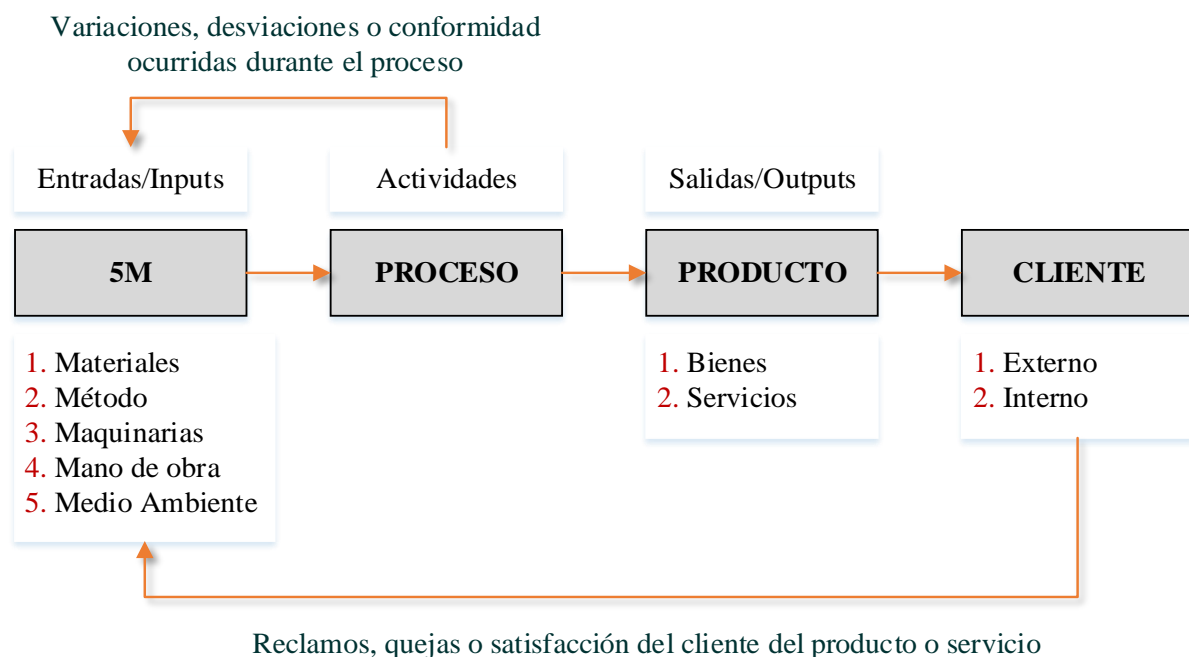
Variaciones, desviaciones o conformidad ocurridas durante el proceso

Entradas/Inputs

Actividades

Salidas/Outputs

5M

PROCESO

PRODUCTO

CLIENTE

1. Materiales
2. Método
3. Maquinarias
4. Mano de obra
5. Medio Ambiente

1. Bienes
2. Servicios

1. Externo
2. Interno

Reclamos, quejas o satisfacción del cliente del producto o servicio